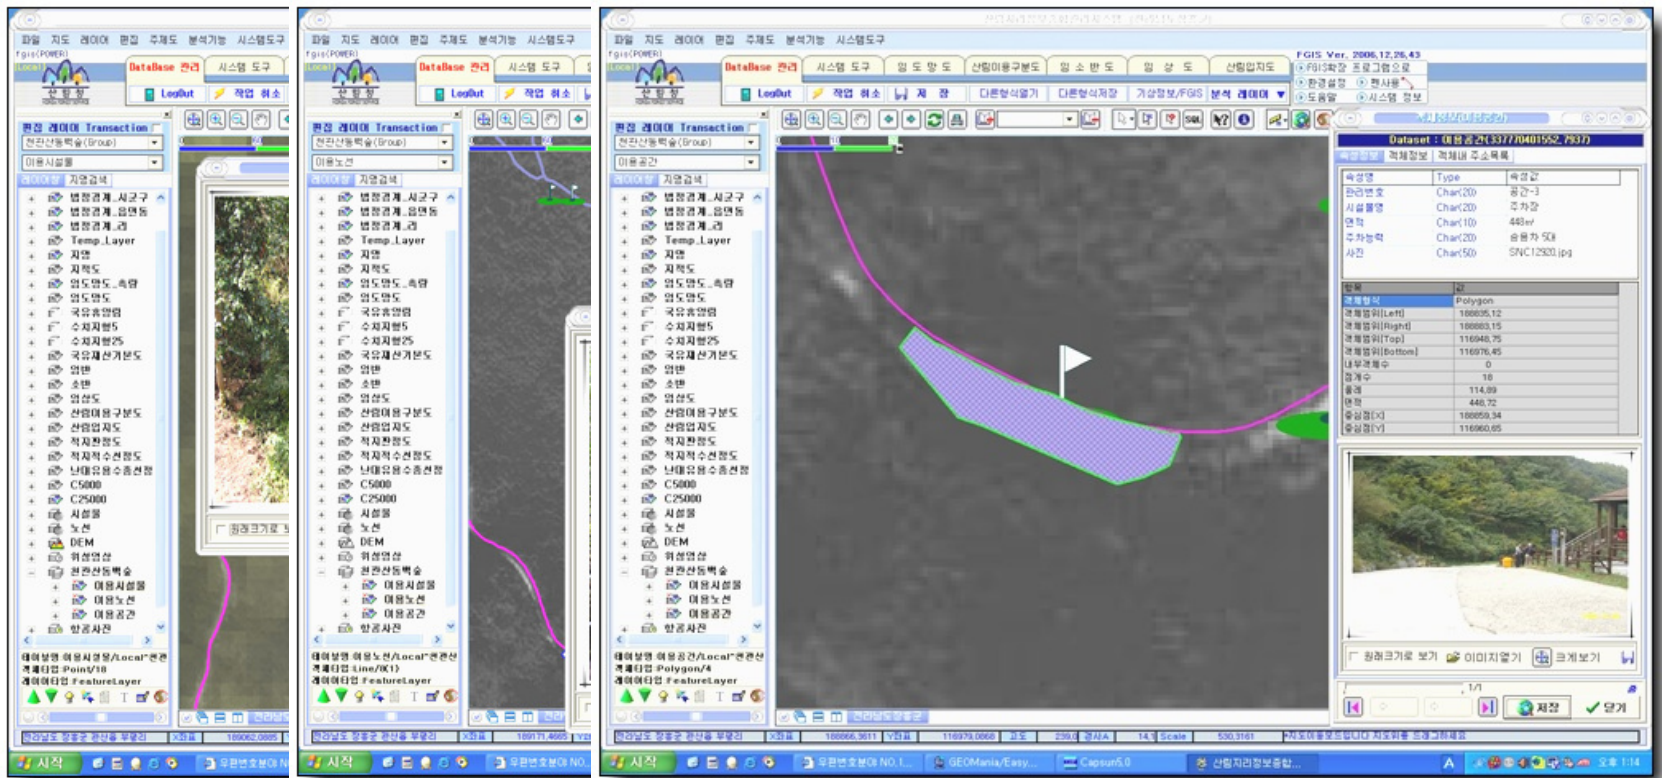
파일 지도 레이어 편집 주제도 분석기능 시스템도구
fgis(POWER)
DataBase 관리 시스템 도구
LogOut 작업 취소
편집 레이어 Transaction
천관산동백숲(Group)
이용시설물
레이어창 지명검색
법정경계_시군구
법정경계_읍면동
법정경계_리
Temp_Layer
지명
지적도
임도망도_측량
임도망도
국유림영림
수치지형5
수치지형25
국유재산기본도
영림
소반
임상도
산림이용구분도
산림입지도
적지판정도
적지적수선정도
난대유용수종선정
C5000
C25000
시설물
노선
DEM
위성영상
천관산동백숲
이용시설물
이용노선
이용공간
항공사진
레이어명 이용시설물/Local"천관
객체타입 Point/18
레이어타입 FeatureLayer
원래크기로
전라남도 장흥군 관산읍 부용리 X좌표 189062.0885
시작 우편번호이 N

파일 지도 레이어 편집 주제도 분석기능 시스템도구
fgis(POWER)
DataBase 관리 시스템 도구
LogOut 작업 취소
편집 레이어 Transaction
천관산동백숲(Group)
이용노선
레이어창 지명검색
법정경계_시군구
법정경계_읍면동
법정경계_리
Temp_Layer
지명
지적도
임도망도_측량
임도망도
국유림영림
수치지형5
수치지형25
국유재산기본도
영림
소반
임상도
산림이용구분도
산림입지도
적지판정도
적지적수선정도
난대유용수종선정
C5000
C25000
시설물
노선
DEM
위성영상
천관산동백숲
이용시설물
이용노선
이용공간
항공사진
레이어명 이용노선/Local"천관산
객체타입 Line/8(1)
레이어타입 FeatureLayer
전라남도 장흥군 관산읍 부용리 X좌표 189171.4665
시작 우편번호이 NO

파일 지도 레이어 편집 주제도 분석기능 시스템도구
fgis(POWER)
DataBase 관리 시스템 도구 임도망도 산림이용구분도 임소반도 임상도 산림입지도
LogOut 작업 취소 저장 다른형식열기 다른형식저장 기상정보/FGIS 분석 레이어
FGIS Ver. 2006.12.26.43
FGIS창 프로그램으로
환경설정 정사용
도움말 시스템 정보
편집 레이어 Transaction
천관산동백숲(Group)
이용공간
레이어창 지명검색
법정경계_시군구
법정경계_읍면동
법정경계_리
Temp_Layer
지명
지적도
임도망도_측량
임도망도
국유림영림
수치지형5
수치지형25
국유재산기본도
영림
소반
임상도
산림이용구분도
산림입지도
적지판정도
적지적수선정도
난대유용수종선정
C5000
C25000
시설물
노선
DEM
위성영상
천관산동백숲
이용시설물
이용노선
이용공간
항공사진
레이어명 이용공간/Local"천관산
객체타입 Polygon/4
레이어타입 FeatureLayer
Dataset : 이용공간(3377704015S2_7937)
속성정보 객체정보 객체내 주소목록

| 속성명 | Type | 속성값 |
|---|---|---|
| 관리번호 | Char(20) | 공간-3 |
| 시설물명 | Char(20) | 주차장 |
| 면적 | Char(10) | 448㎡ |
| 주차능력 | Char(20) | 승용차 5대 |
| 사진 | Char(50) | SNC12920.jpg |

| 항목 | 값 |
|---|---|
| 객체형식 | Polygon |
| 객체범위[Left] | 188835.12 |
| 객체범위[Right] | 188883.15 |
| 객체범위[Top] | 116948.75 |
| 객체범위[Bottom] | 116976.45 |
| 내부객체수 | 0 |
| 점개수 | 18 |
| 둘레 | 114.89 |
| 면적 | 448.72 |
| 중심점[X] | 188859.34 |
| 중심점[Y] | 116960.65 |

원래크기로 보기 이미지열기 크게보기
1/1
저장 닫기
전라남도 장흥군 관산읍 부용리 X좌표 188866.3611 Y좌표 116979.0068 고도 239.0 경사A 14.1 Scale 530.3161
시작 우편번호이 NO.1 GEOMania/Easy... Capsun5.0 산림지리정보종합...
오후 1:14